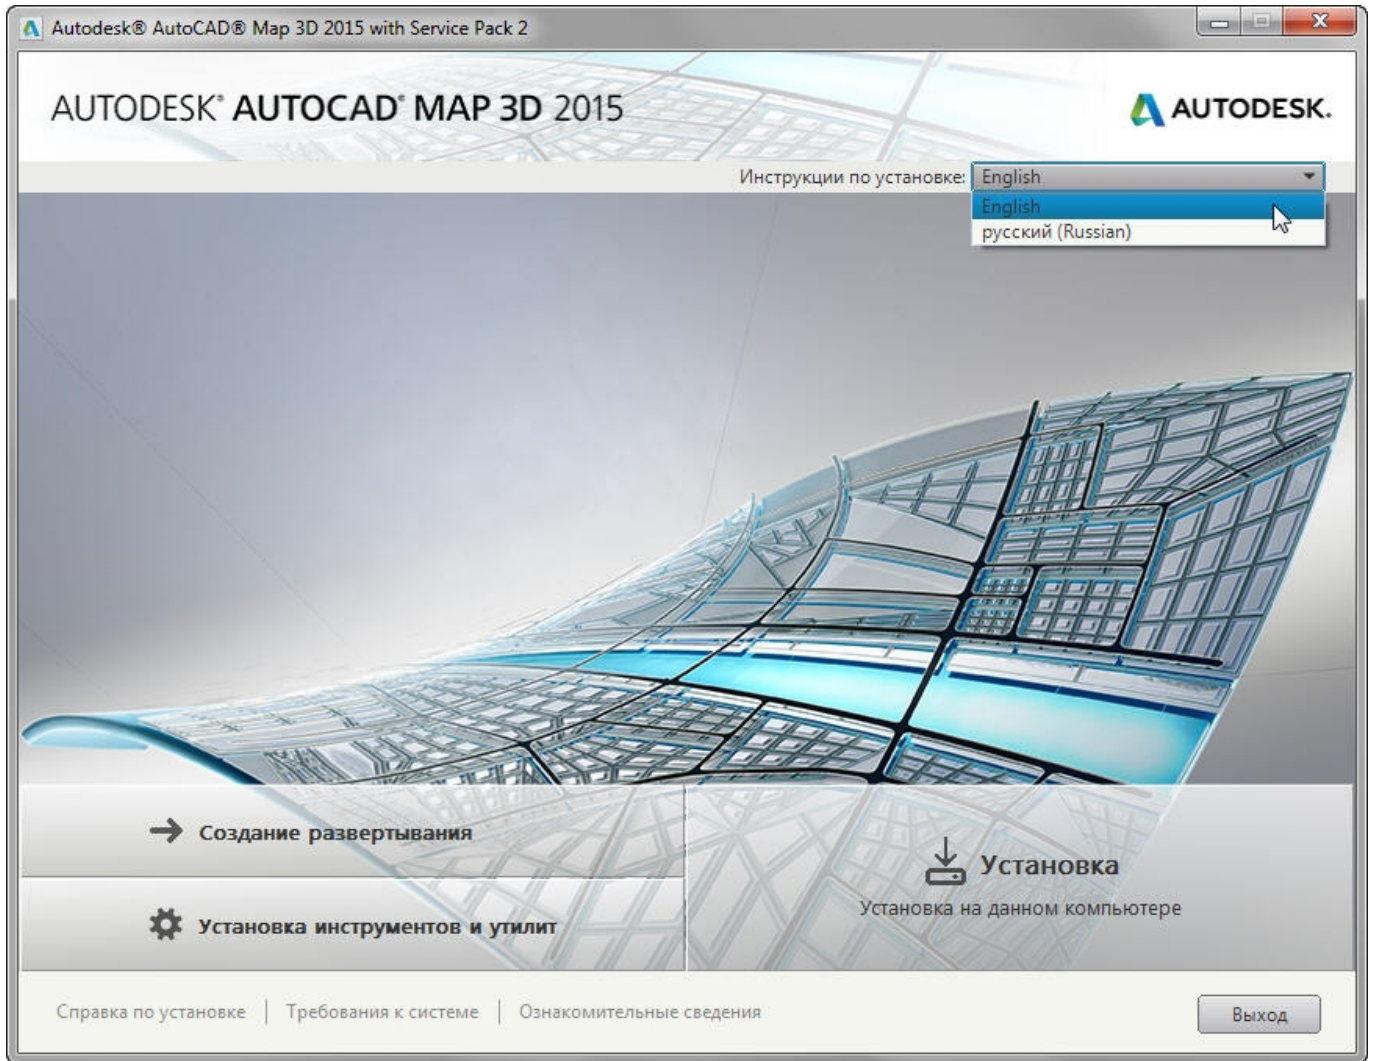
Autodesk® AutoCAD® Map 3D 2015 with Service Pack 2

AUTODESK® AUTOCAD® MAP 3D 2015

AUTODESK.

Инструкции по установке: English

English
русский (Russian)

Создание развертывания

Установка инструментов и утилит

Установка
Установка на данном компьютере

Справка по установке | Требования к системе | Ознакомительные сведения

Выход